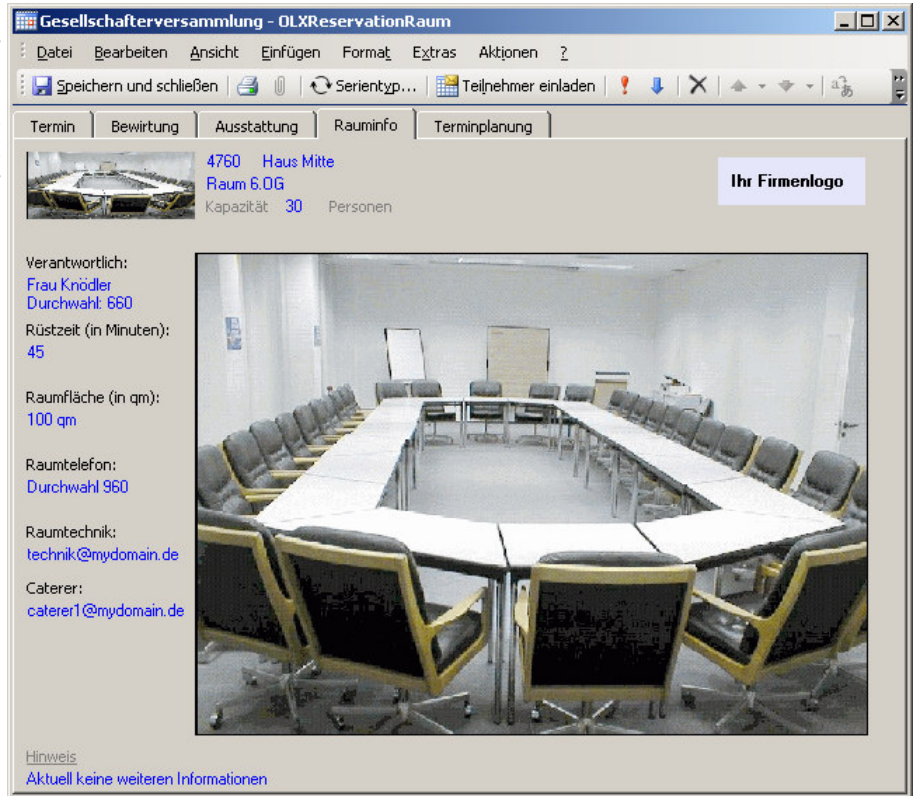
Gesellschafterversammlung - OLXReservationRaum

Datei Bearbeiten Ansicht Einfügen Format Extras Aktionen ?

Speichern und schließen Serientyp... Teilnehmer einladen

Termin Bewirtung Ausstattung Rauminfo Terminplanung

4760 Haus Mitte
Raum 6.0G
Kapazität 30 Personen

Ihr Firmenlogo

Verantwortlich:
Frau Knödler
Durchwahl: 660

Rüstzeit (in Minuten):
45

Raumfläche (in qm):
100 qm

Raumtelefon:
Durchwahl 960

Raumtechnik:
technik@mydomain.de

Caterer:
caterer1@mydomain.de

Hinweis
Aktuell keine weiteren Informationen